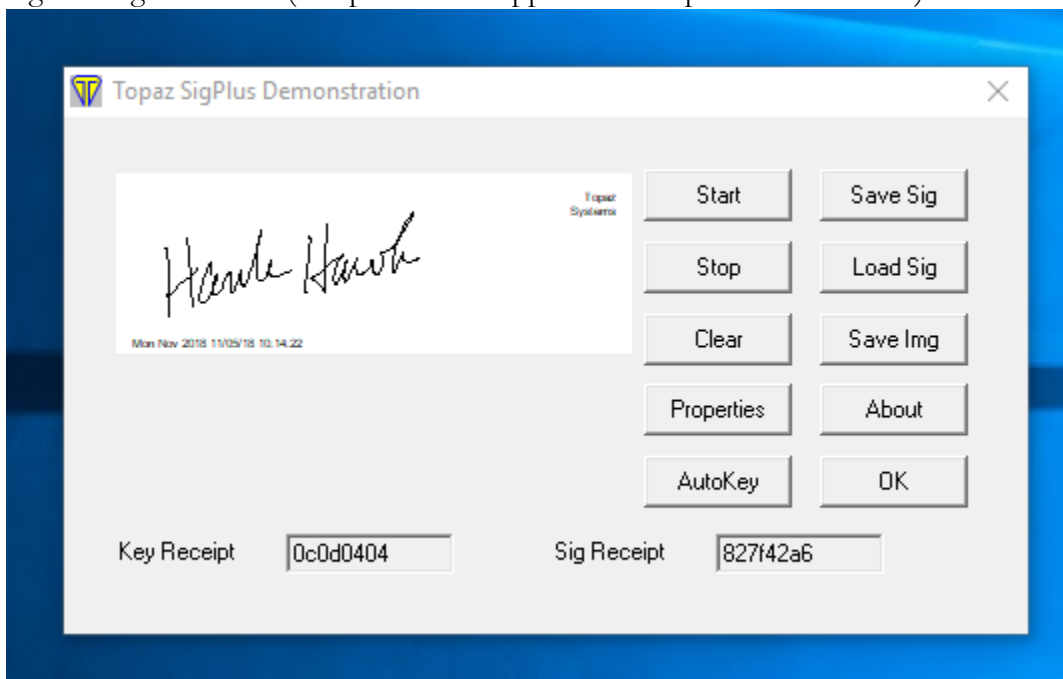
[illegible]

Topaz SigPlus Demonstration

Topaz Systems

Hank Hawk

Mon Nov 2018 11/05/18 10:14:22

Start

Save Sig

Stop

Load Sig

Clear

Save Img

Properties

About

AutoKey

OK

Key Receipt

0c0d0404

Sig Receipt

827f42a6